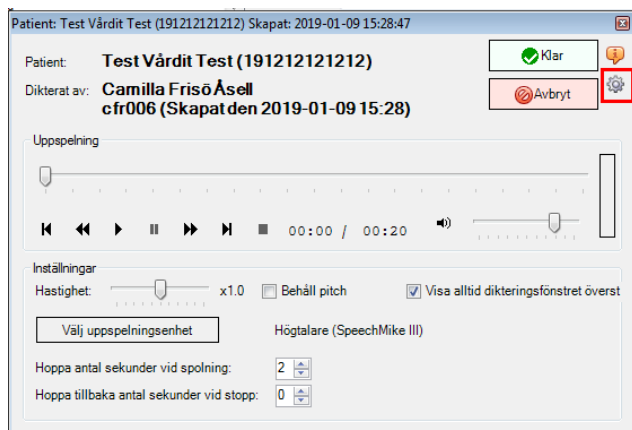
Patient: Test Vårdit Test (191212121212) Skapat: 2019-01-09 15:28:47

Patient: Test Vårdit Test (191212121212)

Dikterat av: Camilla Frisö Åsell
cfr006 (Skapat den 2019-01-09 15:28)

Klar

Avbryt

Uppspelning

00:00 / 00:20

Inställningar

Hastighet: x1.0

Behåll pitch

Visa alltid dikteringsfönstret överst

Välj uppspelningsenhet

Högtalare (SpeechMike III)

Hoppa antal sekunder vid spolning: 2

Hoppa tillbaka antal sekunder vid stopp: 0